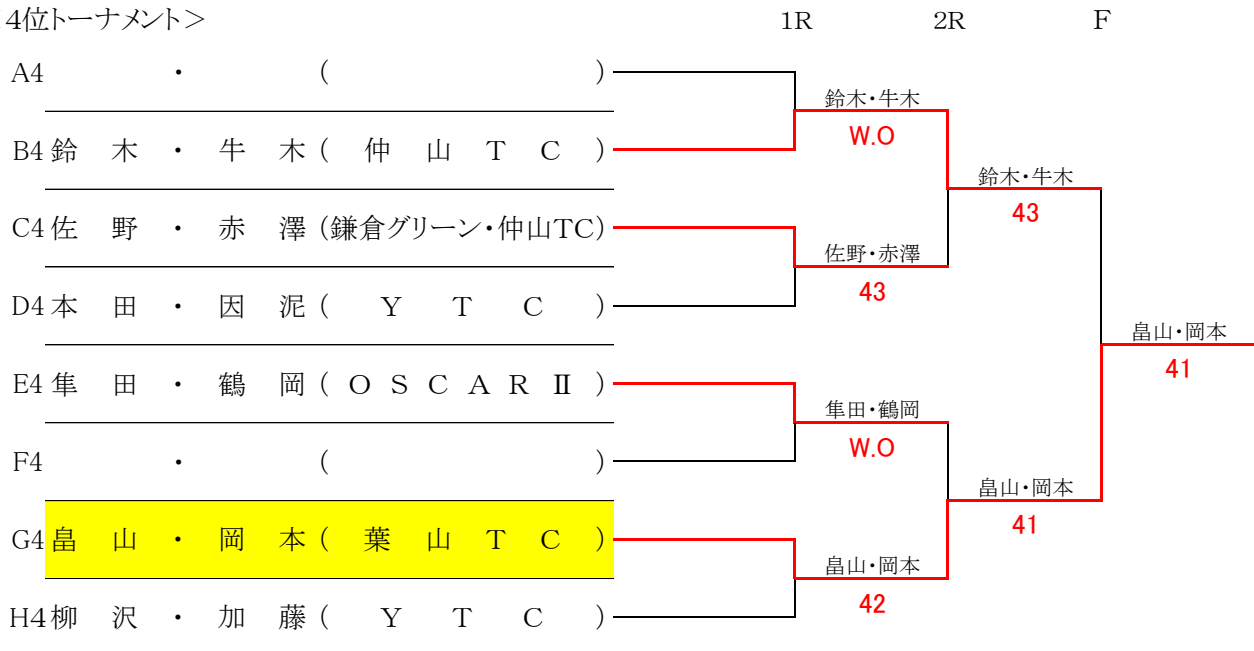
4位トーナメント＞

1R 2R F

A4 ・ ( )

B4 鈴 木 ・ 牛 木 ( 仲 山 T C )

C4 佐 野 ・ 赤 澤 (鎌倉グリーン・仲山TC)

D4 本 田 ・ 因 泥 ( Y T C )

E4 隼 田 ・ 鶴 岡 ( O S C A R Ⅱ )

F4 ・ ( )

G4 畠 山 ・ 岡 本 ( 葉 山 T C )

H4 柳 沢 ・ 加 藤 ( Y T C )

鈴木・牛木
W.O

佐野・赤澤
43

隼田・鶴岡
W.O

畠山・岡本
42

鈴木・牛木
43

畠山・岡本
41

畠山・岡本
41